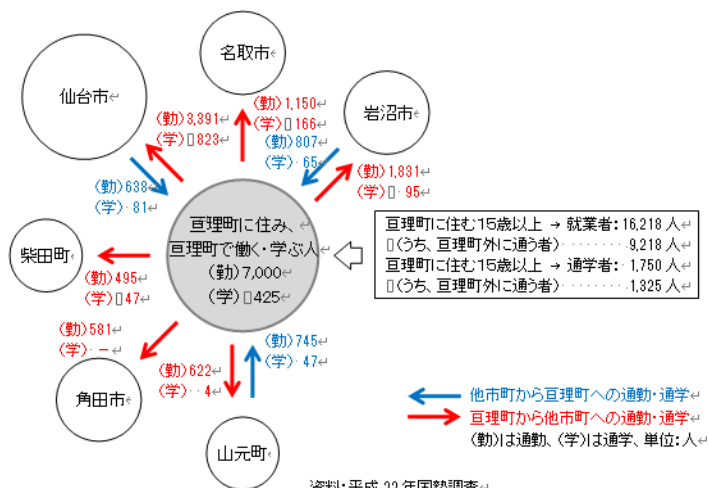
名取市

仙台市

岩沼市

（勤）3,391
（学）823

（勤）1,150
（学）166

（勤）807
（学）65

（勤）1,831
（学）95

（勤）638
（学）81

亘理町に住み、
亘理町で働く・学ぶ人
（勤）7,000
（学）425

亘理町に住む15歳以上 → 就業者：16,218 人
（うち、亘理町外に通う者）・・・・・・・・9,218 人
亘理町に住む15歳以上 → 通学者：1,750 人
（うち、亘理町外に通う者）・・・・・・・・1,325 人

柴田町

（勤）495
（学）47

（勤）581
（学）－

（勤）745
（学）47

（勤）622
（学）4

角田市

山元町

他市町から亘理町への通勤・通学
亘理町から他市町への通勤・通学
（勤）は通勤、（学）は通学、単位：人

資料：平成 22 年国勢調査